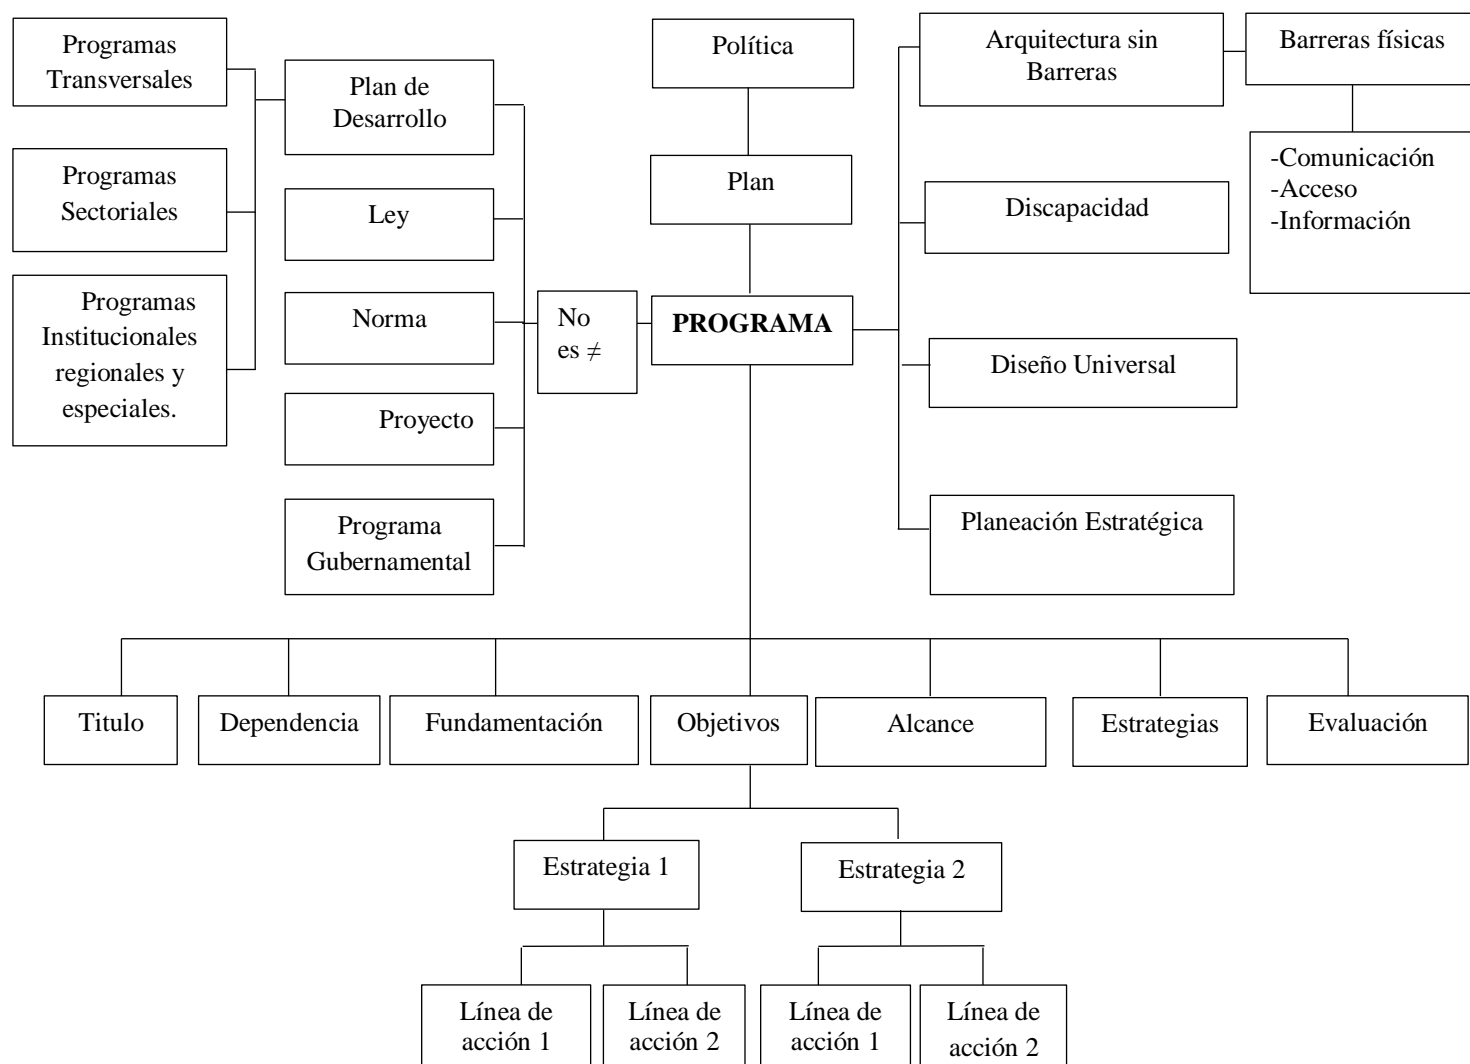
Programas Transversales

Programas Sectoriales

Programas Institucionales regionales y especiales.

Plan de Desarrollo

Ley

Norma

Proyecto

Programa Gubernamental

No es ≠

Política

Plan

**PROGRAMA**

Arquitectura sin Barreras

Barreras físicas

-Comunicación
-Acceso
-Información

Discapacidad

Diseño Universal

Planeación Estratégica

Titulo

Dependencia

Fundamentación

Objetivos

Alcance

Estrategias

Evaluación

Estrategia 1

Estrategia 2

Línea de acción 1

Línea de acción 2

Línea de acción 1

Línea de acción 2